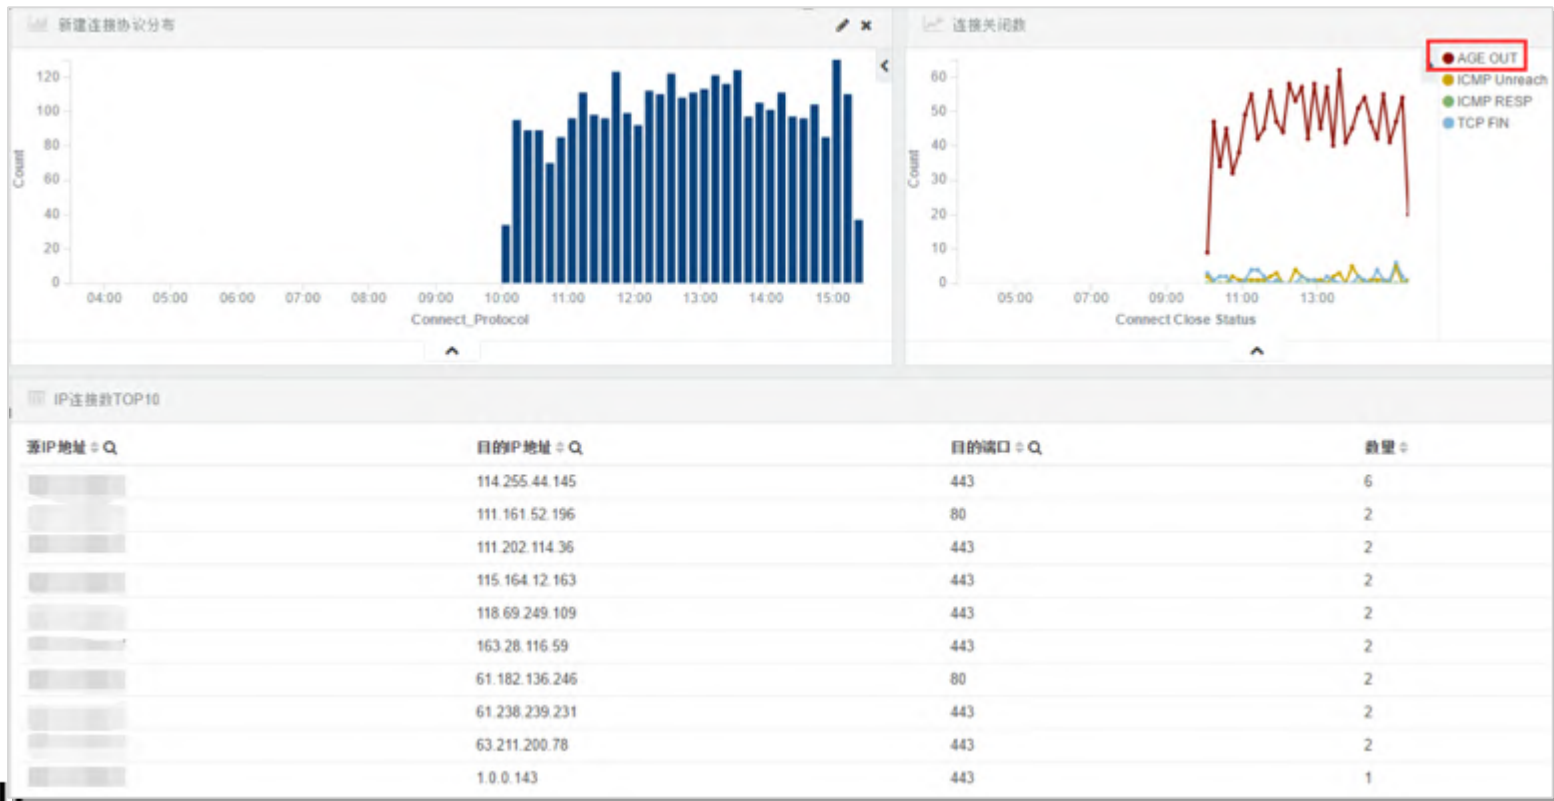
新建连接协议分布

120
100
80
60
40
20
0
Count

04:00 05:00 06:00 07:00 08:00 09:00 10:00 11:00 12:00 13:00 14:00 15:00
Connect_Protocol

连接关闭数

AGE OUT
ICMP Unreach
ICMP RESP
TCP FIN

60
50
40
30
20
10
0
Count

05:00 07:00 09:00 11:00 13:00
Connect Close Status

IP连接数TOP10

| 源IP地址 | 目的IP地址 | 目的端口 | 数量 |
|---|---|---|---|
| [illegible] | 114.255.44.145 | 443 | 6 |
| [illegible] | 111.161.52.196 | 80 | 2 |
| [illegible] | 111.202.114.36 | 443 | 2 |
| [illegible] | 115.164.12.163 | 443 | 2 |
| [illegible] | 118.69.249.109 | 443 | 2 |
| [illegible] | 163.28.116.59 | 443 | 2 |
| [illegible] | 61.182.136.246 | 80 | 2 |
| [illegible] | 61.238.239.231 | 443 | 2 |
| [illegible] | 63.211.200.78 | 443 | 2 |
| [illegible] | 1.0.0.143 | 443 | 1 |